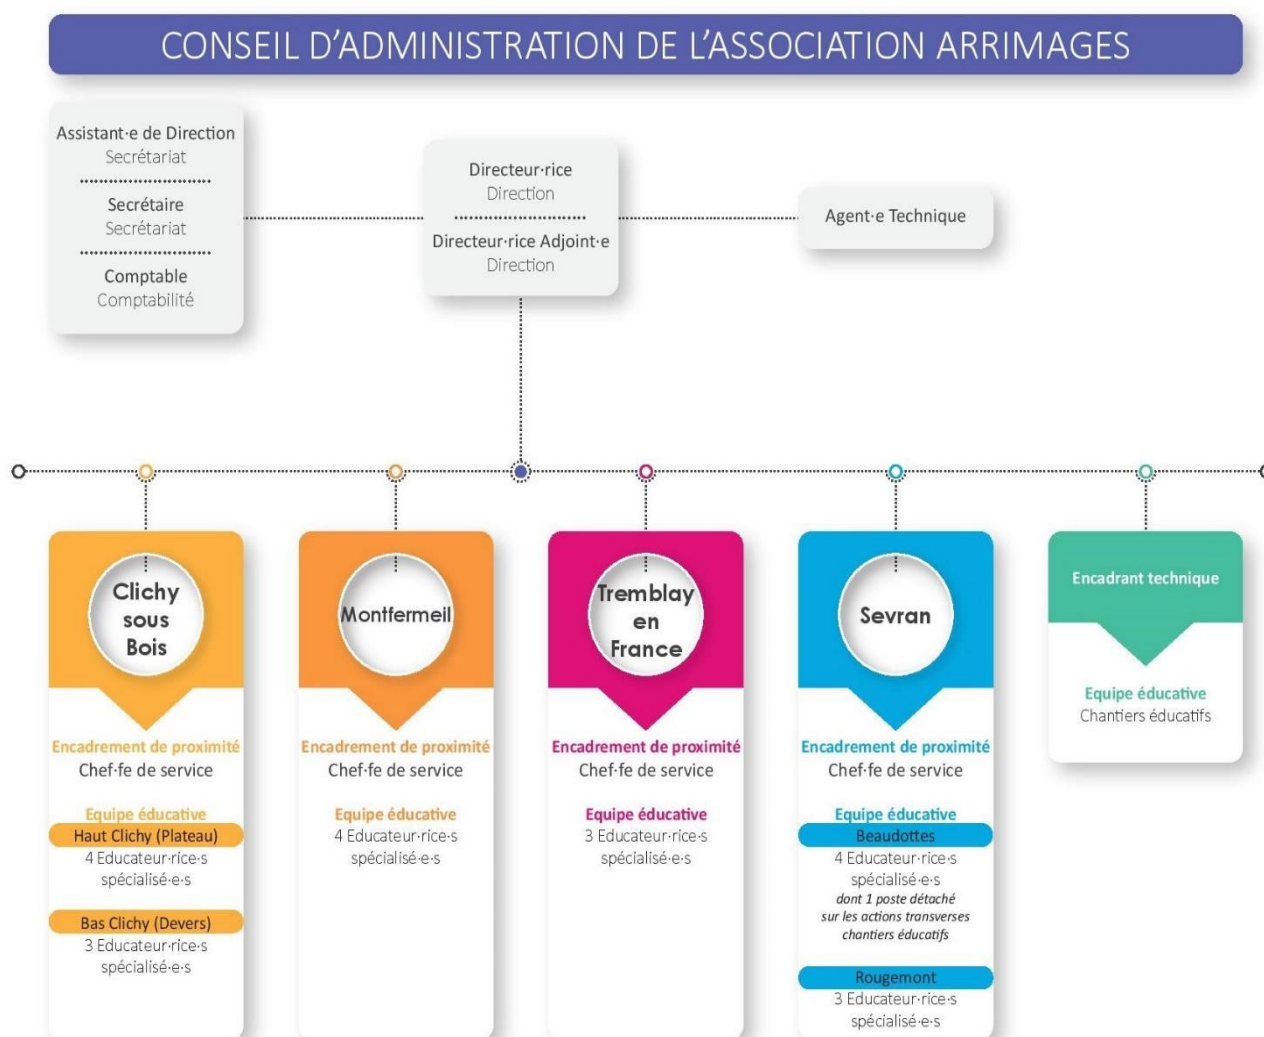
CONSEIL D'ADMINISTRATION DE L'ASSOCIATION ARRIMAGES

Assistant·e de Direction
Secrétariat

Secrétaire
Secrétariat

Comptable
Comptabilité

Directeur·rice
Direction

Directeur·rice Adjoint·e
Direction

Agent·e Technique

Clichy sous Bois

Encadrement de proximité
Chef·fe de service

Equipe éducative
Haut Clichy (Plateau)
4 Educateur·rice·s spécialisé·e·s

Bas Clichy (Devers)
3 Educateur·rice·s spécialisé·e·s

Montfermeil

Encadrement de proximité
Chef·fe de service

Equipe éducative
4 Educateur·rice·s spécialisé·e·s

Tremblay en France

Encadrement de proximité
Chef·fe de service

Equipe éducative
3 Educateur·rice·s spécialisé·e·s

Sevran

Encadrement de proximité
Chef·fe de service

Equipe éducative
Beaudottes
4 Educateur·rice·s spécialisé·e·s
dont 1 poste détaché sur les actions transverses chantiers éducatifs

Rougemont
3 Educateur·rice·s spécialisé·e·s

Encadrant technique

Equipe éducative
Chantiers éducatifs